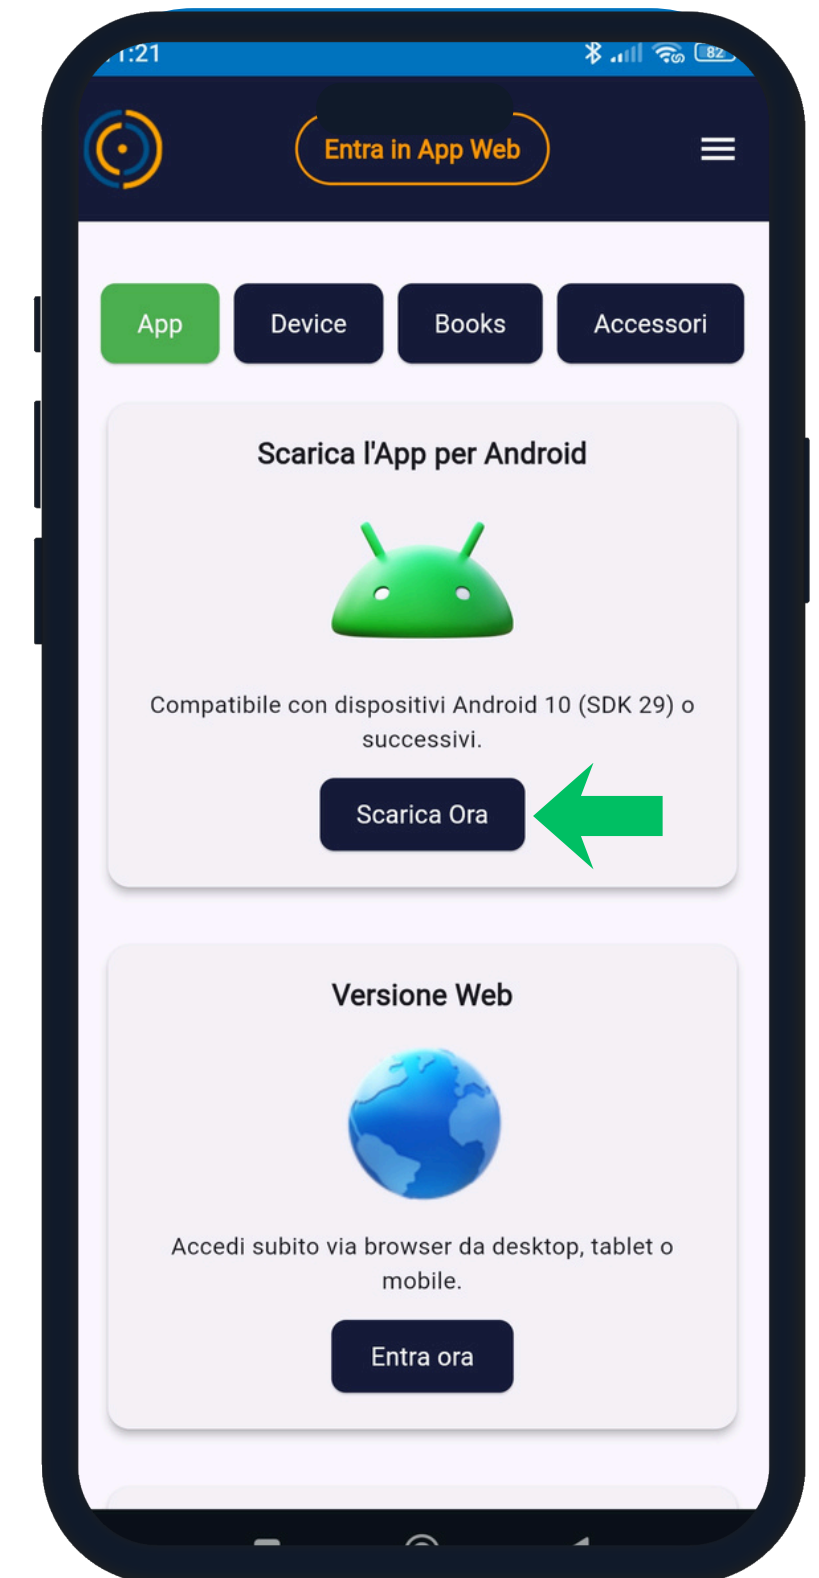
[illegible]:21

82

Entra in App Web

App

Device

Books

Accessori

Scarica l'App per Android

Compatibile con dispositivi Android 10 (SDK 29) o successivi.

Scarica Ora

Versione Web

Accedi subito via browser da desktop, tablet o mobile.

Entra ora